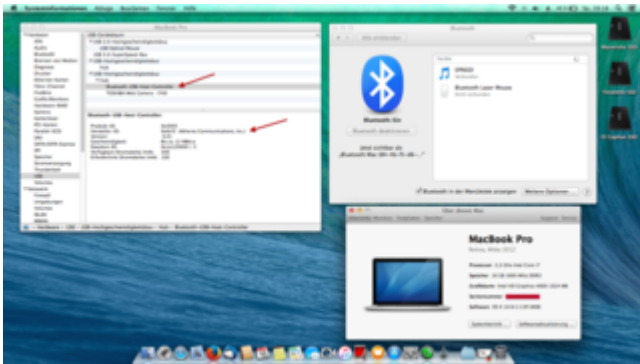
Systeminformationen Ablage Bearbeiten Fenster Hilfe

MacBook Pro

USB-Geräte
Bluetooth USB Host Controller

Bluetooth

Alle einblenden

Bluetooth: Ein
Bluetooth deaktivieren

Bluetooth Laser Mouse

Bluetooth in der Menüleiste anzeigen
Weitere Optionen …

Über diesen Mac

MacBook Pro
Retina, Mitte 2012

Prozessor
Speicher
Grafikkarte
Seriennummer
Software

Systembericht …
Softwareaktualisierung …